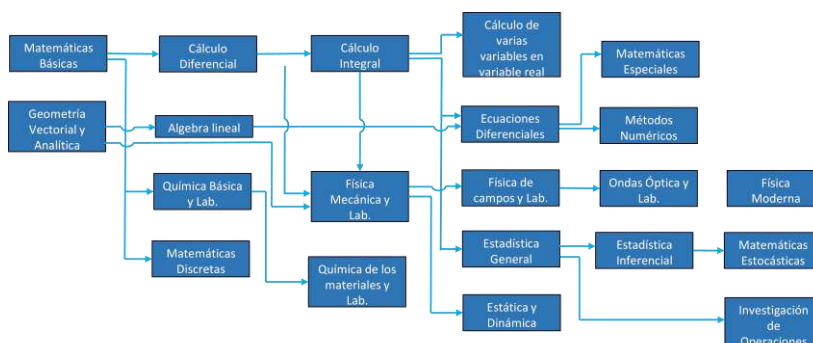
Matemáticas Básicas

Cálculo Diferencial

Cálculo Integral

Cálculo de varias variables en variable real

Matemáticas Especiales

Geometría Vectorial y Analítica

Algebra lineal

Ecuaciones Diferenciales

Métodos Numéricos

Química Básica y Lab.

Física Mecánica y Lab.

Física de campos y Lab.

Ondas Óptica y Lab.

Física Moderna

Matemáticas Discretas

Química de los materiales y Lab.

Estadística General

Estadística Inferencial

Matemáticas Estocásticas

Estática y Dinámica

Investigación de Operaciones